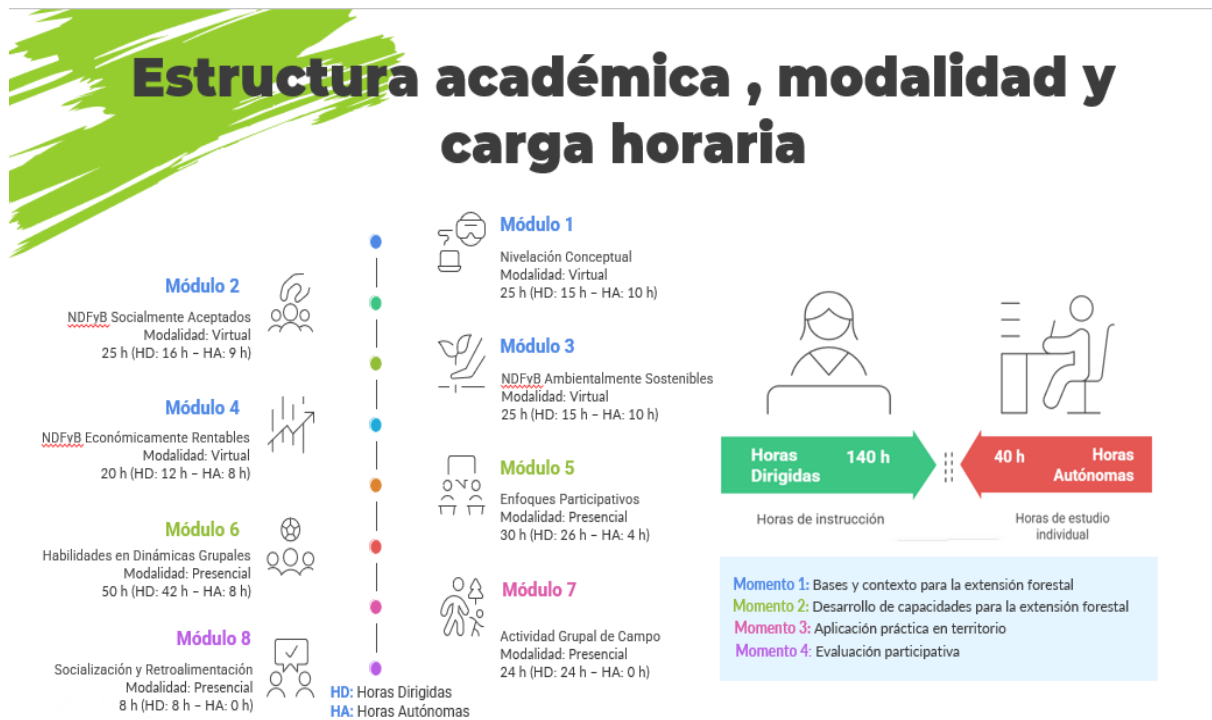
Estructura académica , modalidad y carga horaria

Módulo 1
Nivelación Conceptual
Modalidad: Virtual
25 h (HD: 15 h – HA: 10 h)

Módulo 2
NDFyB Socialmente Aceptados
Modalidad: Virtual
25 h (HD: 16 h – HA: 9 h)

Módulo 3
NDFyB Ambientalmente Sostenibles
Modalidad: Virtual
25 h (HD: 15 h – HA: 10 h)

Módulo 4
NDFyB Económicamente Rentables
Modalidad: Virtual
20 h (HD: 12 h – HA: 8 h)

Módulo 5
Enfoques Participativos
Modalidad: Presencial
30 h (HD: 26 h – HA: 4 h)

Módulo 6
Habilidades en Dinámicas Grupales
Modalidad: Presencial
50 h (HD: 42 h – HA: 8 h)

Módulo 7
Actividad Grupal de Campo
Modalidad: Presencial
24 h (HD: 24 h – HA: 0 h)

Módulo 8
Socialización y Retroalimentación
Modalidad: Presencial
8 h (HD: 8 h – HA: 0 h)

HD: Horas Dirigidas
HA: Horas Autónomas

Horas Dirigidas 140 h
40 h Horas Autónomas
Horas de instrucción
Horas de estudio individual

Momento 1: Bases y contexto para la extensión forestal
Momento 2: Desarrollo de capacidades para la extensión forestal
Momento 3: Aplicación práctica en territorio
Momento 4: Evaluación participativa